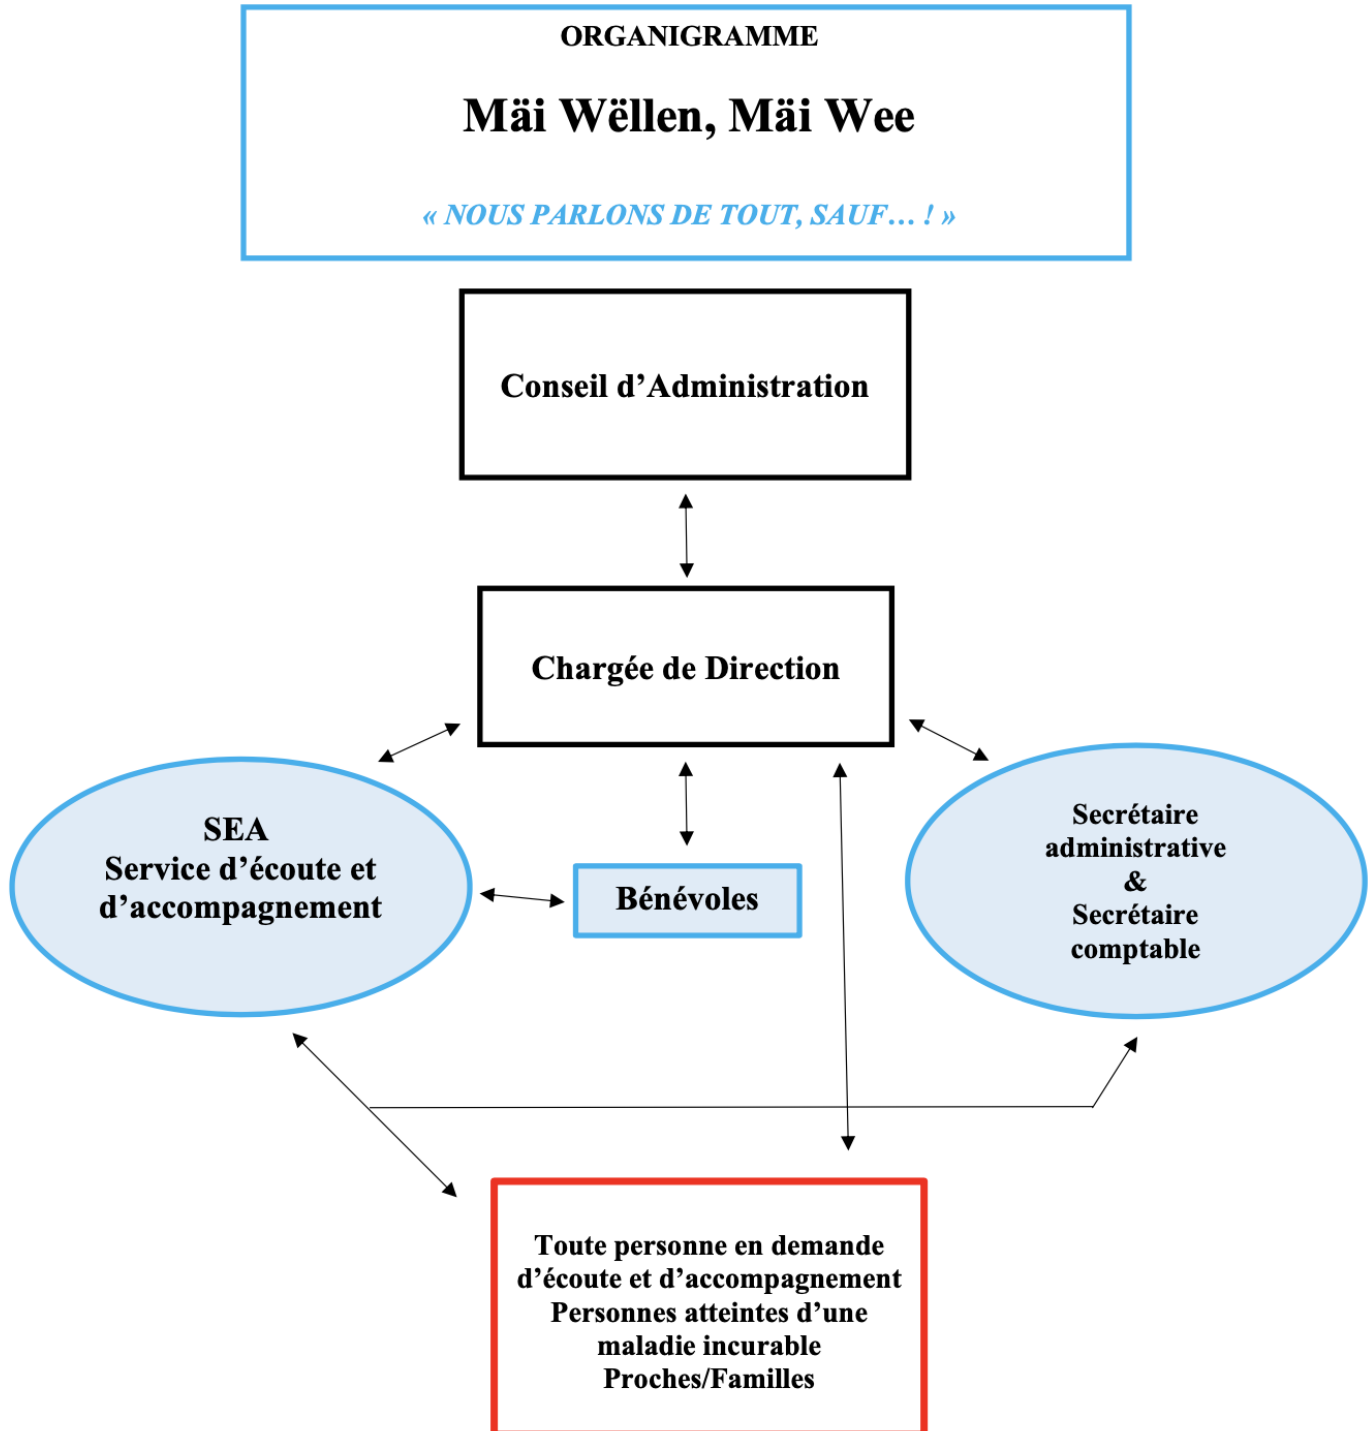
ORGANIGRAMME

Mäi Wëllen, Mäi Wee

« NOUS PARLONS DE TOUT, SAUF… ! »

Conseil d'Administration

Chargée de Direction

SEA
Service d'écoute et d'accompagnement

Bénévoles

Secrétaire administrative
&
Secrétaire comptable

Toute personne en demande d'écoute et d'accompagnement
Personnes atteintes d'une maladie incurable
Proches/Familles